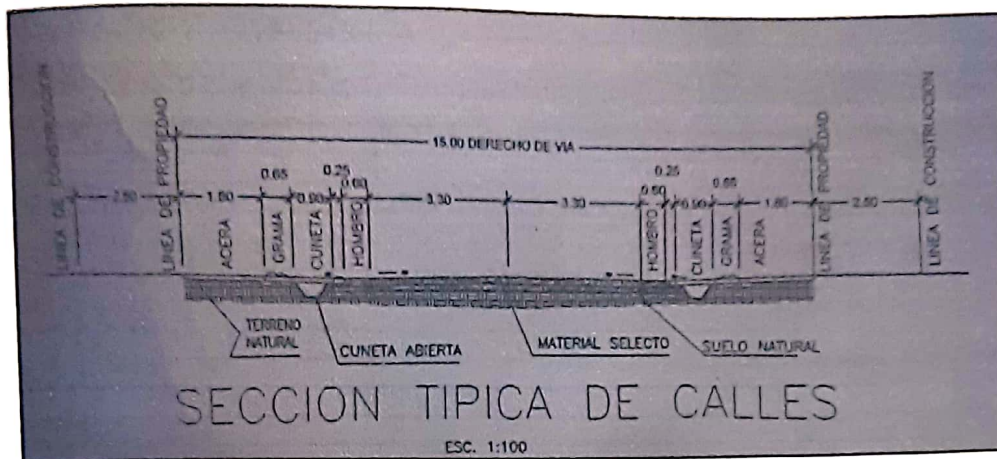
LINEA DE CONSTRUCCION
LINEA DE PROPIEDAD
15.00 DERECHO DE VIA
2.50
1.80
0.65
0.25
0.90
0.60
3.30
3.30
0.25
0.60
0.90
0.65
1.80
2.50
ACERA
GRAMA
CUNETA
HOMBRO
HOMBRO
CUNETA
GRAMA
ACERA
LINEA DE PROPIEDAD
LINEA DE CONSTRUCCION
TERRENO NATURAL
CUNETA ABIERTA
MATERIAL SELECTO
SUELO NATURAL

SECCION TIPICA DE CALLES

ESC. 1:100